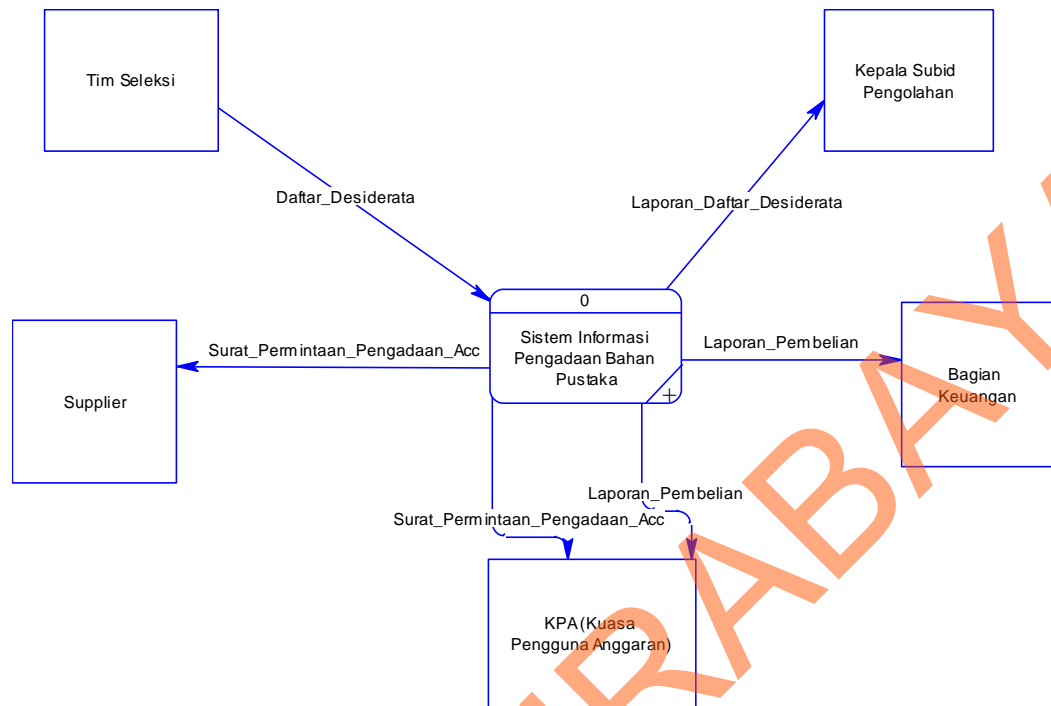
Tim Seleksi

Kepala Subid Pengolahan

Daftar_Desiderata

Laporan_Daftar_Desiderata

0

Sistem Informasi Pengadaan Bahan Pustaka

Surat_Permintaan_Pengadaan_Acc

Laporan_Pembelian

Supplier

Bagian Keuangan

Laporan_Pembelian

Surat_Permintaan_Pengadaan_Acc

KPA(Kuasa Pengguna Anggaran)

SURABAYA